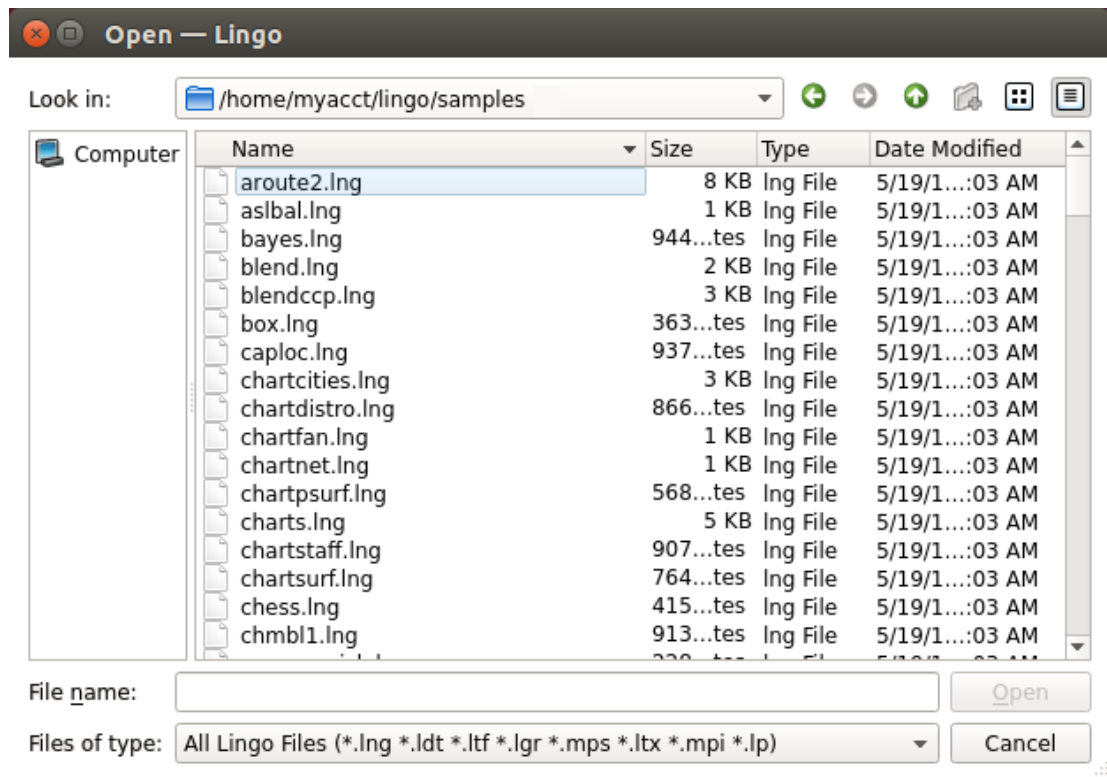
Open — Lingo

Look in: /home/myacct/lingo/samples

Computer

| Name | Size | Type | Date Modified |
|---|---|---|---|
| aroute2.lng | 8 KB | lng File | 5/19/1…:03 AM |
| aslbal.lng | 1 KB | lng File | 5/19/1…:03 AM |
| bayes.lng | 944…tes | lng File | 5/19/1…:03 AM |
| blend.lng | 2 KB | lng File | 5/19/1…:03 AM |
| blendccp.lng | 3 KB | lng File | 5/19/1…:03 AM |
| box.lng | 363…tes | lng File | 5/19/1…:03 AM |
| caploc.lng | 937…tes | lng File | 5/19/1…:03 AM |
| chartcities.lng | 3 KB | lng File | 5/19/1…:03 AM |
| chartdistro.lng | 866…tes | lng File | 5/19/1…:03 AM |
| chartfan.lng | 1 KB | lng File | 5/19/1…:03 AM |
| chartnet.lng | 1 KB | lng File | 5/19/1…:03 AM |
| chartpsurf.lng | 568…tes | lng File | 5/19/1…:03 AM |
| charts.lng | 5 KB | lng File | 5/19/1…:03 AM |
| chartstaff.lng | 907…tes | lng File | 5/19/1…:03 AM |
| chartsurf.lng | 764…tes | lng File | 5/19/1…:03 AM |
| chess.lng | 415…tes | lng File | 5/19/1…:03 AM |
| chmbl1.lng | 913…tes | lng File | 5/19/1…:03 AM |
| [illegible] | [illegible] | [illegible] | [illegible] |

File name: Open

Files of type: All Lingo Files (*.lng *.ldt *.ltf *.lgr *.mps *.ltx *.mpi *.lp) Cancel